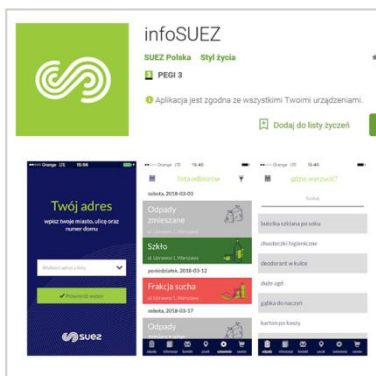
infoSUEZ

SUEZ Polska Styl życia

PEGI 3

Aplikacja jest zgodna ze wszystkimi Twoimi urządzeniami.

Dodaj do listy życzeń

Orange 15:55

Twój adres

wpisz twoje miasto, ulicę oraz numer domu

Wybierz adres z listy

Potwierdź wybór

SUEZ

Orange 15:40

lista odbiorów

sobota, 2018-03-03

Odpady zmieszane

ul. Ustronie 1, Warszawa

Szkło

ul. Ustronie 1, Warszawa

poniedziałek, 2018-03-12

Frakcja sucha

ul. Ustronie 1, Warszawa

sobota, 2018-03-17

Odpady

Orange 15:40

gdzie wyrzucić?

Szukaj

butelka szklana po soku

chusteczki higieniczne

dezodorant w kulce

duże AGD

gąbka do naczyń

karton po kaszy

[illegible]